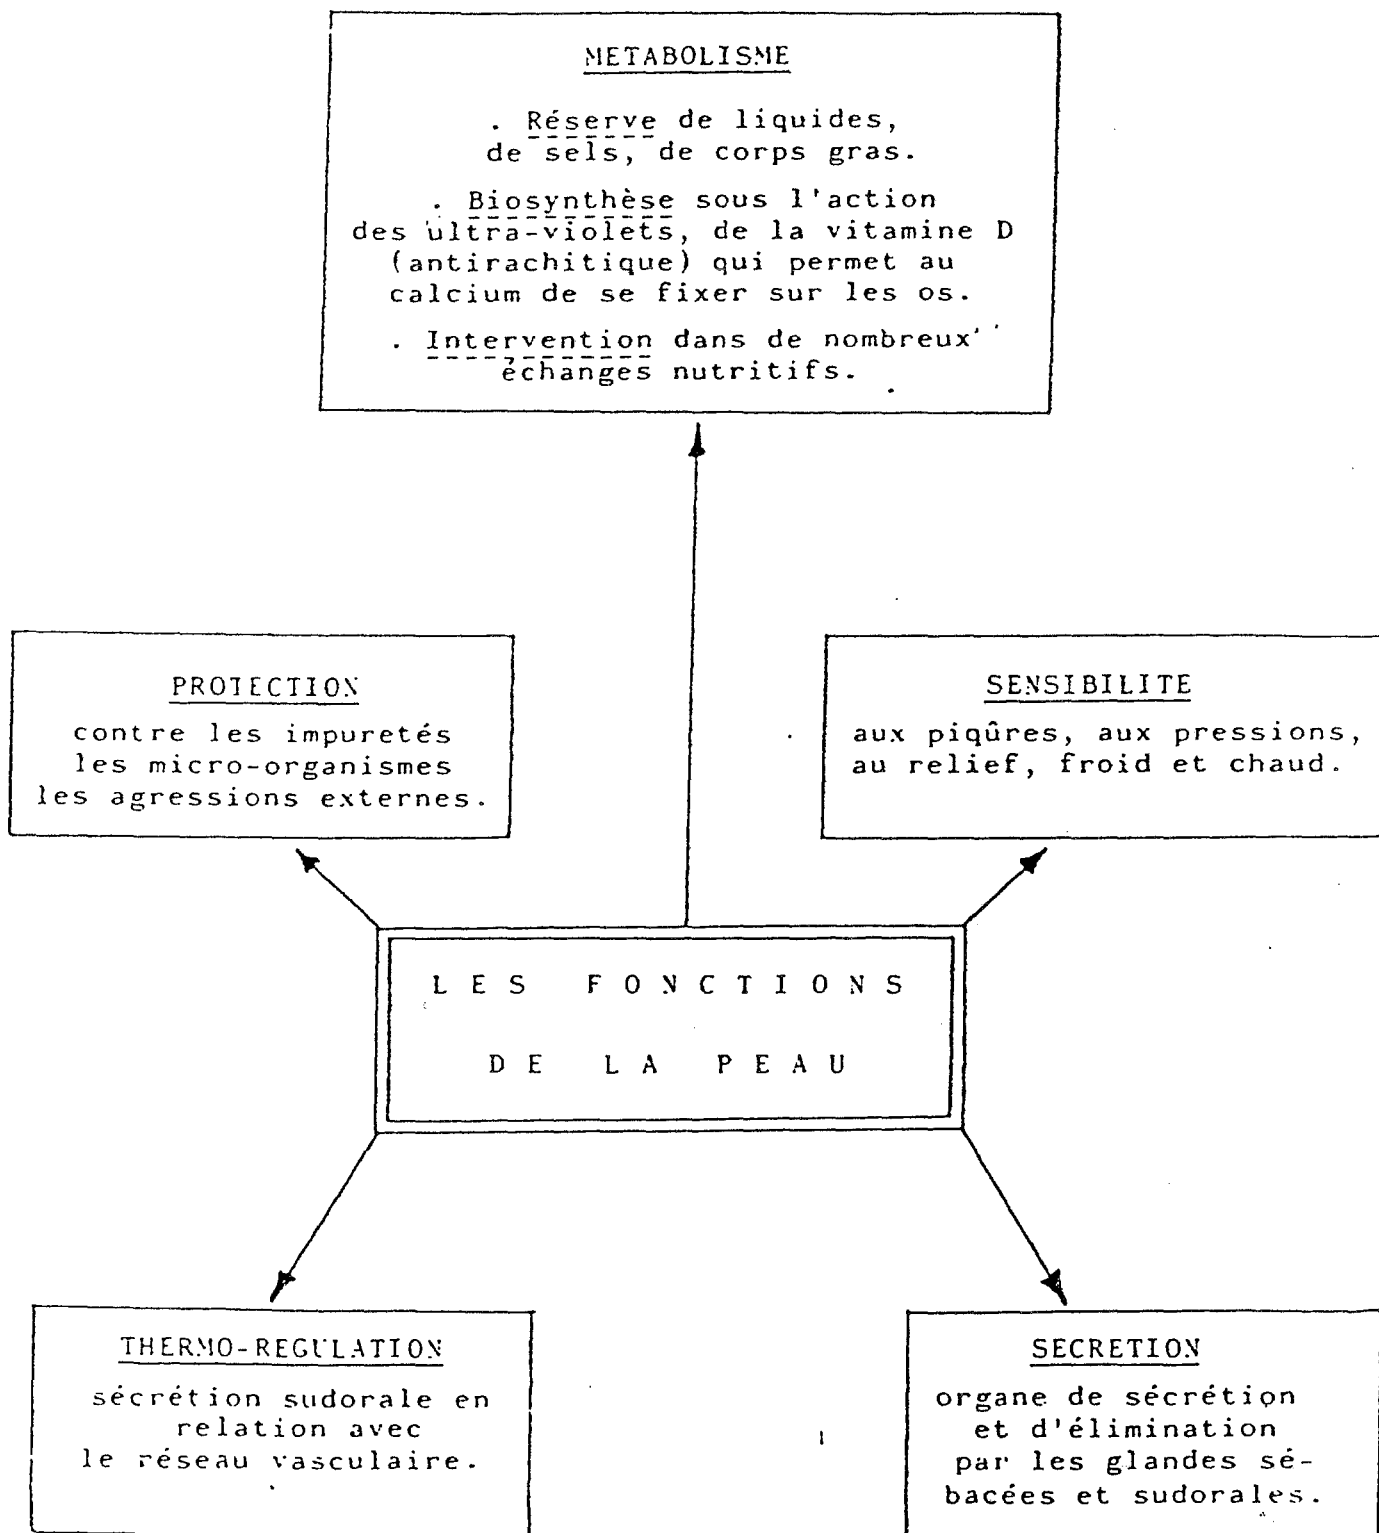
METABOLISME

. Réserve de liquides, de sels, de corps gras.

. Biosynthèse sous l'action des ultra-violets, de la vitamine D (antirachitique) qui permet au calcium de se fixer sur les os.

. Intervention dans de nombreux échanges nutritifs.

PROTECTION

contre les impuretés les micro-organismes les agressions externes.

SENSIBILITE

aux piqûres, aux pressions, au relief, froid et chaud.

L E S F O N C T I O N S

D E L A P E A U

THERMO-REGULATION

sécrétion sudorale en relation avec le réseau vasculaire.

SECRETION

organe de sécrétion et d'élimination par les glandes sébacées et sudorales.